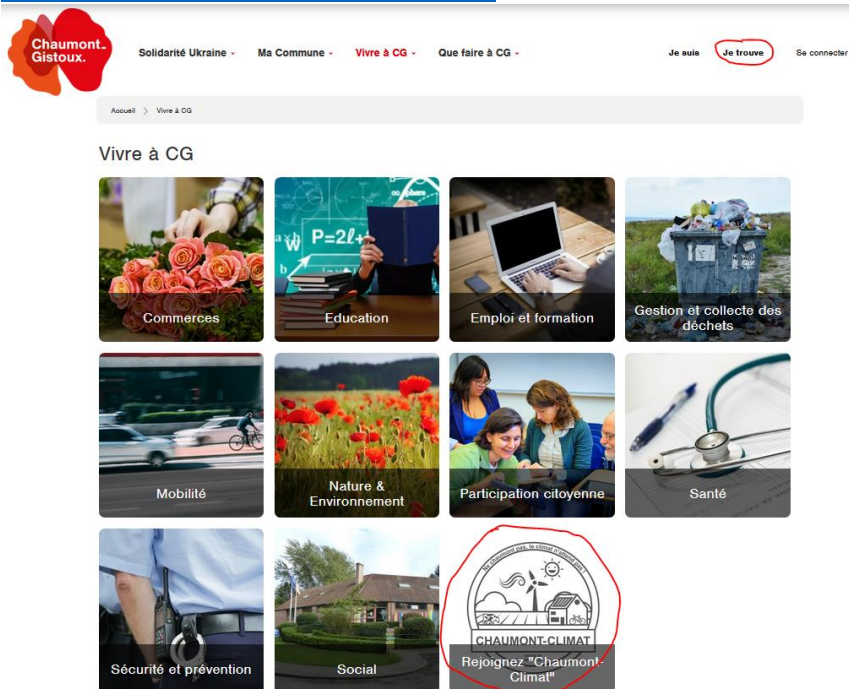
Chaumont-Gistoux.

Solidarité Ukraine
Ma Commune
Vivre à CG
Que faire à CG

Je suis
Je trouve
Se connecter

Accueil > Vivre à CG

Vivre à CG

P=2l+

Commerces
Education
Emploi et formation
Gestion et collecte des déchets
Mobilité
Nature & Environnement
Participation citoyenne
Santé
Sécurité et prévention
Social

Ne chaumont pas, le climat n'attend pas
CHAUMONT-CLIMAT
Rejoignez "Chaumont-Climat"